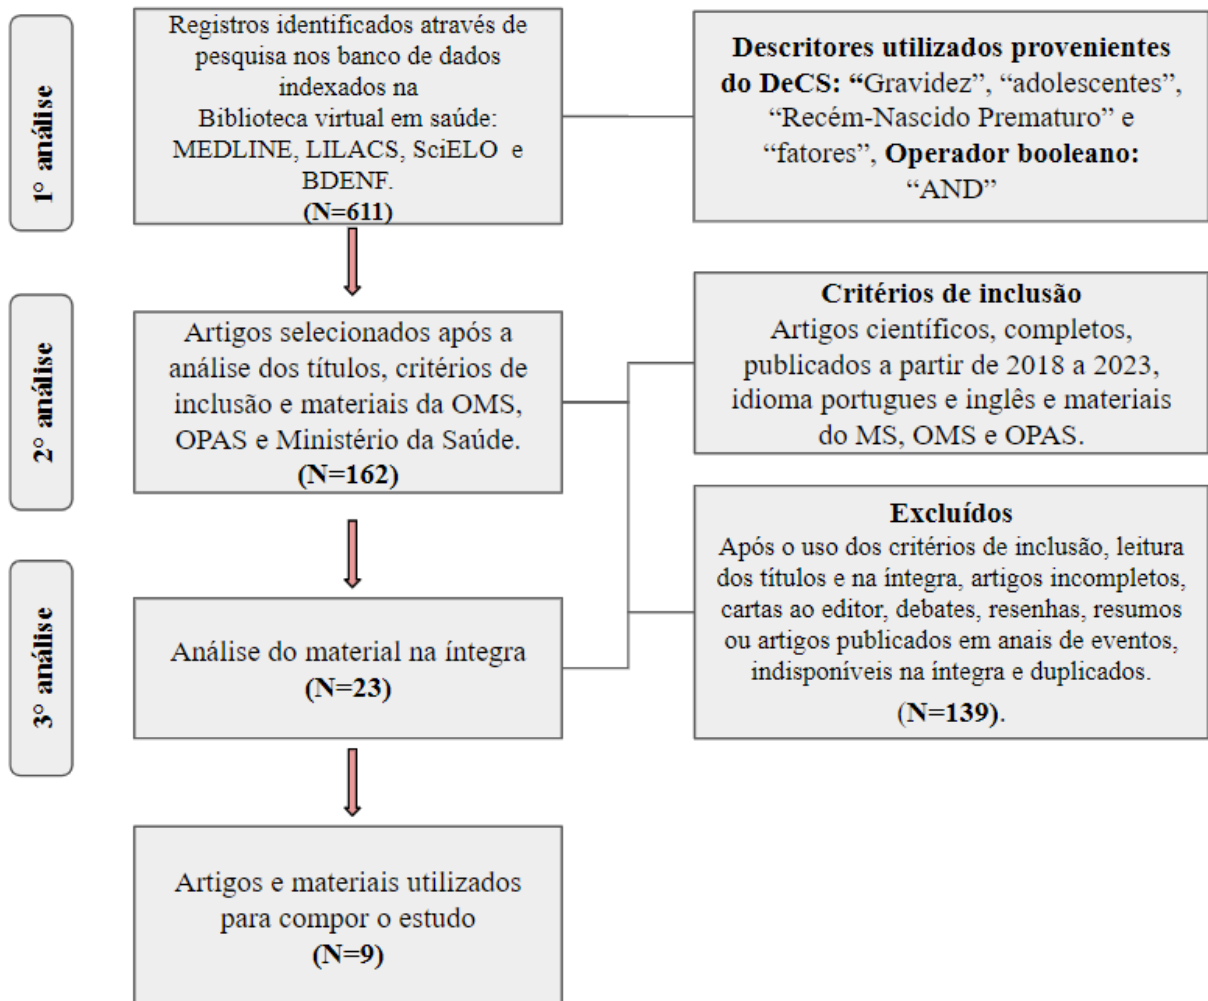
1° análise

Registros identificados através de pesquisa nos banco de dados indexados na Biblioteca virtual em saúde: MEDLINE, LILACS, SciELO e BDENF.
(N=611)

Descritores utilizados provenientes do DeCS: "Gravidez", "adolescentes", "Recém-Nascido Prematuro" e "fatores", Operador booleano: "AND"

2° análise

Artigos selecionados após a análise dos títulos, critérios de inclusão e materiais da OMS, OPAS e Ministério da Saúde.
(N=162)

Critérios de inclusão
Artigos científicos, completos, publicados a partir de 2018 a 2023, idioma portugues e inglês e materiais do MS, OMS e OPAS.

3° análise

Análise do material na íntegra
(N=23)

Excluídos
Após o uso dos critérios de inclusão, leitura dos títulos e na íntegra, artigos incompletos, cartas ao editor, debates, resenhas, resumos ou artigos publicados em anais de eventos, indisponíveis na íntegra e duplicados.
(N=139).

Artigos e materiais utilizados para compor o estudo
(N=9)